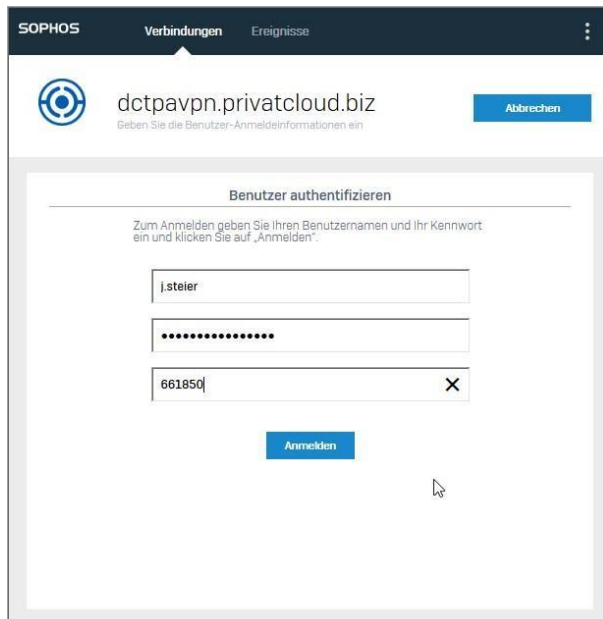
SOPHOS Verbindungen Ereignisse

dctpavpn.privatcloud.biz
Geben Sie die Benutzer-Anmeldeinformationen ein

Abbrechen

Benutzer authentifizieren

Zum Anmelden geben Sie Ihren Benutzernamen und Ihr Kennwort ein und klicken Sie auf „Anmelden".

j.steier

••••••••••••••••

661850

Anmelden